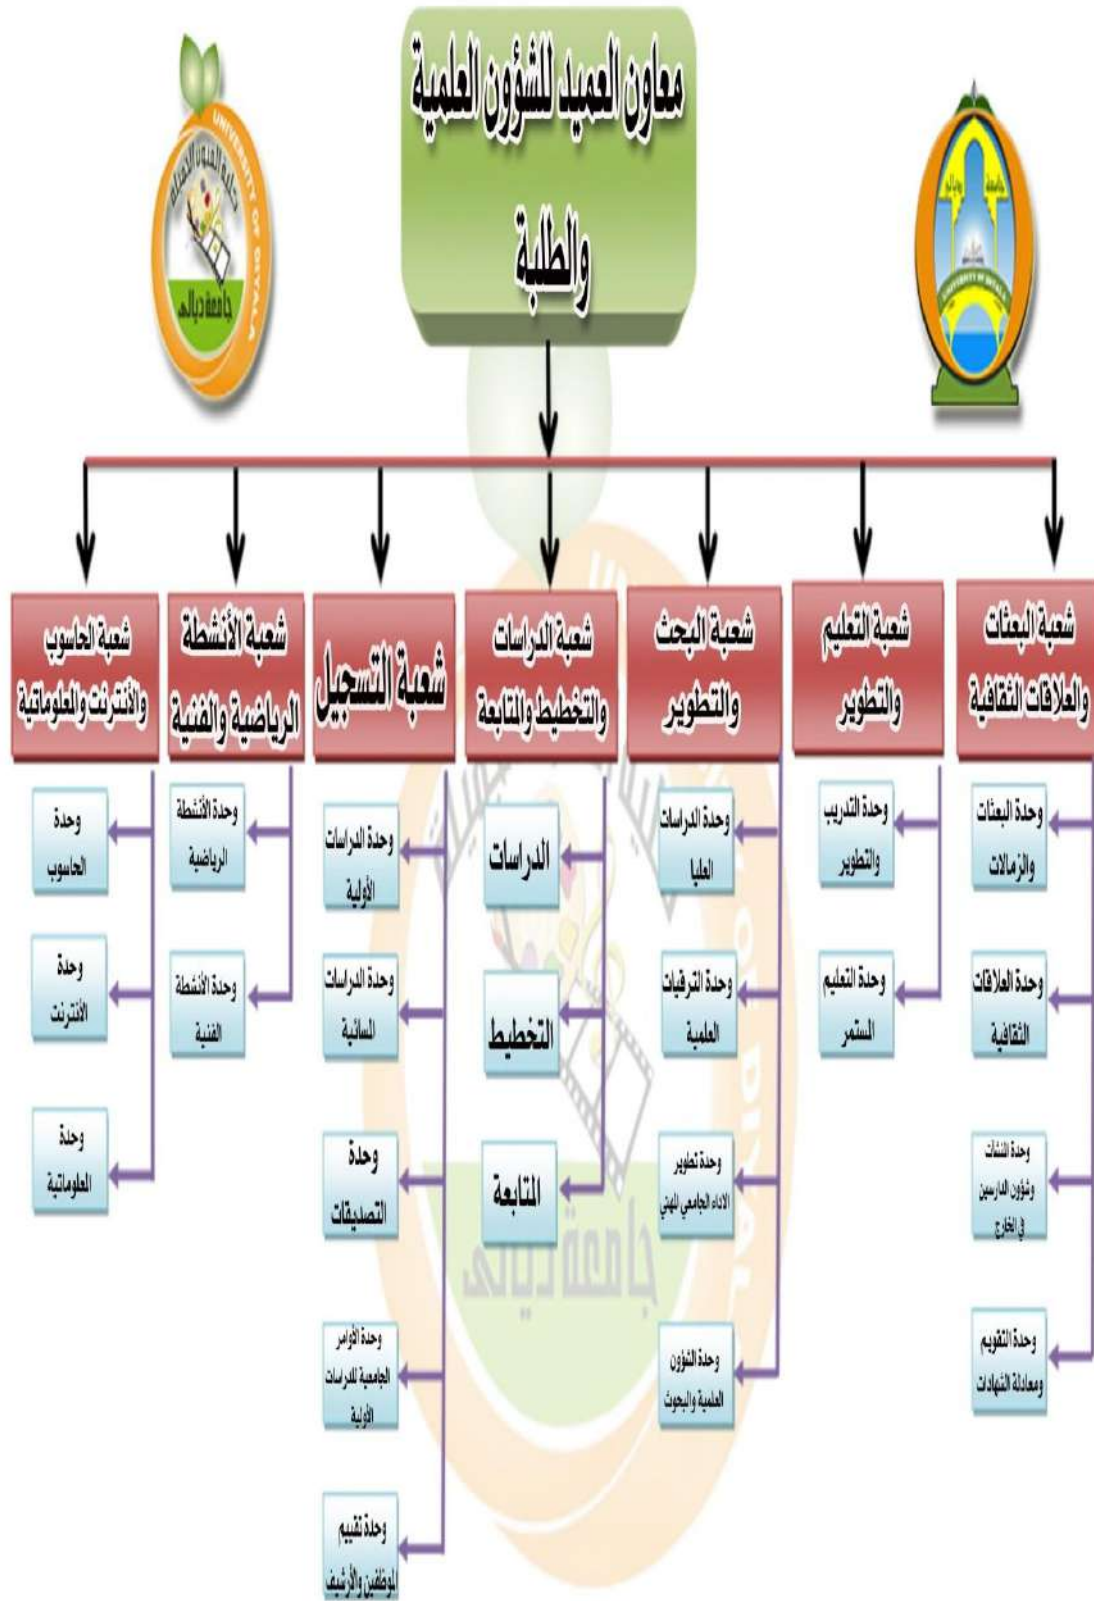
معاون العميد للشؤون العلمية والطلبة

UNIVERSITY OF DIYALA
جامعة ديالى

جامعة ديالى
UNIVERSITY OF DIYALA

شعبة البعثات والعلاقات الثقافية

وحدة البعثات والزمالات

وحدة العلاقات الثقافية

وحدة الملحقيات وشؤون الدارسين في الخارج

وحدة التقويم ومعادلة الشهادات

شعبة التعليم والتطوير

وحدة التدريب والتطوير

وحدة التعليم المستمر

شعبة البحث والتطوير

وحدة الدراسات العليا

وحدة الترقيات العلمية

وحدة تطوير الاداء الجامعي المهني

وحدة الشؤون العلمية والبحوث

شعبة الدراسات والتخطيط والمتابعة

الدراسات

التخطيط

المتابعة

شعبة التسجيل

وحدة الدراسات الأولية

وحدة الدراسات المسائية

وحدة التصديقات

وحدة الأوامر الجامعية للدراسات الأولية

وحدة تقييم الموظفين والأرشيف

شعبة الأنشطة الرياضية والفنية

وحدة الأنشطة الرياضية

وحدة الأنشطة الفنية

شعبة الحاسوب والأنترنت والعلوماتية

وحدة الحاسوب

وحدة الأنترنت

وحدة العلوماتية

جامعة ديالى